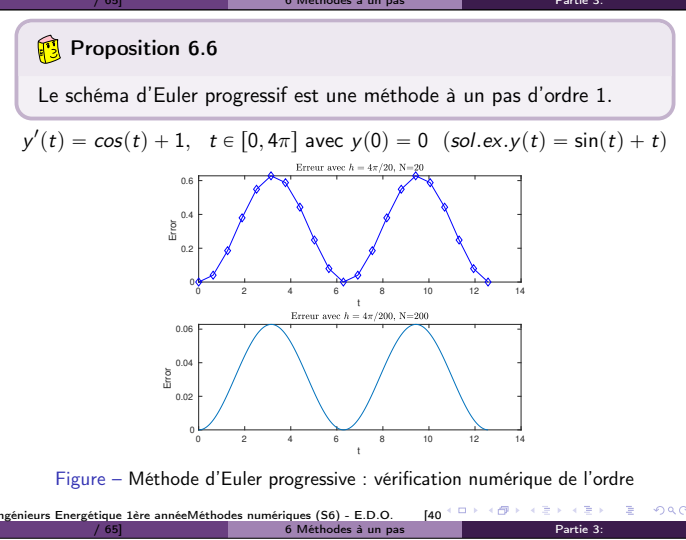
/ 65] 6 Méthodes à un pas Partie 3:

Proposition 6.6

Le schéma d'Euler progressif est une méthode à un pas d'ordre 1.

$y'(t) = cos(t) + 1, \quad t \in [0, 4\pi]$ avec $y(0) = 0$ $(sol.ex. y(t) = \sin(t) + t)$

Erreur avec $h = 4\pi/20$, N=20

0.6
0.4
0.2
0
Error
0 2 4 6 8 10 12 14
t

Erreur avec $h = 4\pi/200$, N=200

0.06
0.04
0.02
0
Error
0 2 4 6 8 10 12 14
t

Figure – Méthode d'Euler progressive : vérification numérique de l'ordre

ngénieurs Energétique 1ère annéeMéthodes numériques (S6) - E.D.O. [40
/ 65] 6 Méthodes à un pas Partie 3: